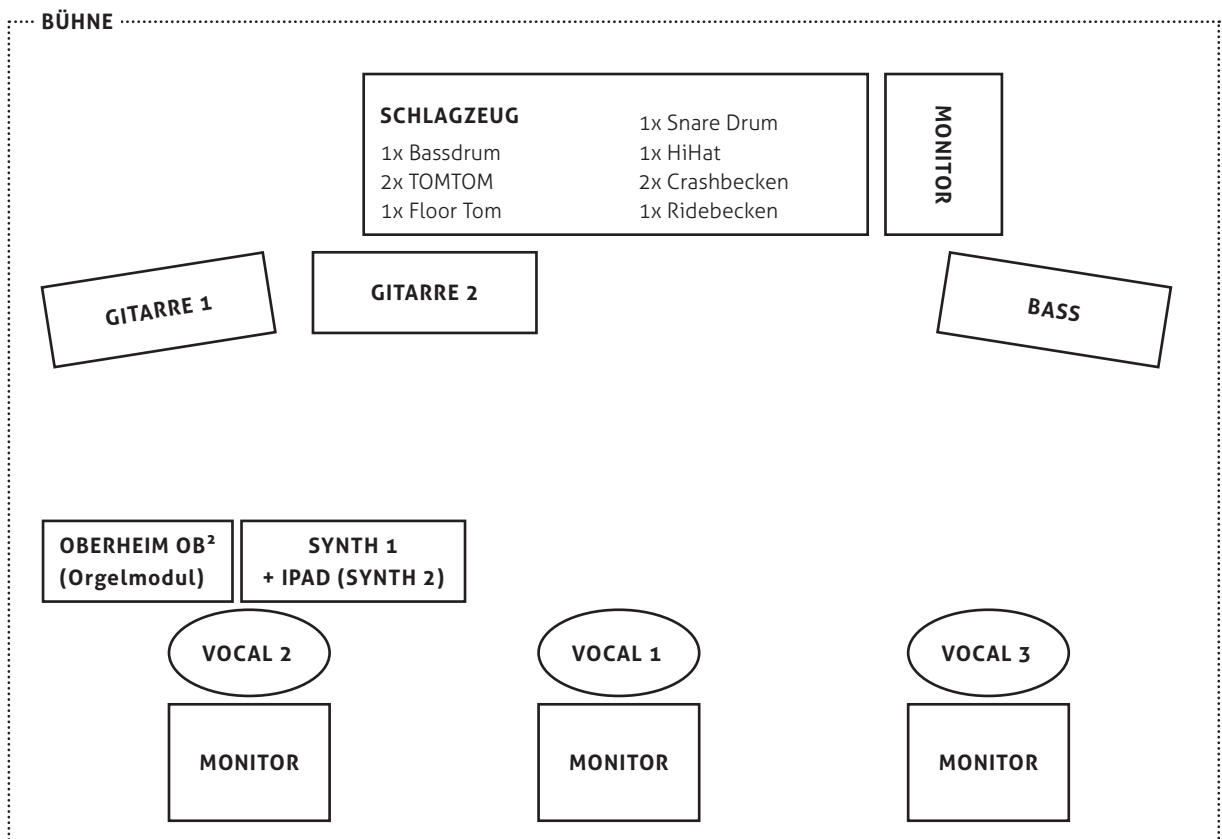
BÜHNE

SCHLAGZEUG
1x Bassdrum
2x TOMTOM
1x Floor Tom

1x Snare Drum
1x HiHat
2x Crashbecken
1x Ridebecken

MONITOR

GITARRE 1

GITARRE 2

BASS

OBERHEIM OB²
(Orgelmodul)

SYNTH 1
+ IPAD (SYNTH 2)

VOCAL 2

VOCAL 1

VOCAL 3

MONITOR

MONITOR

MONITOR